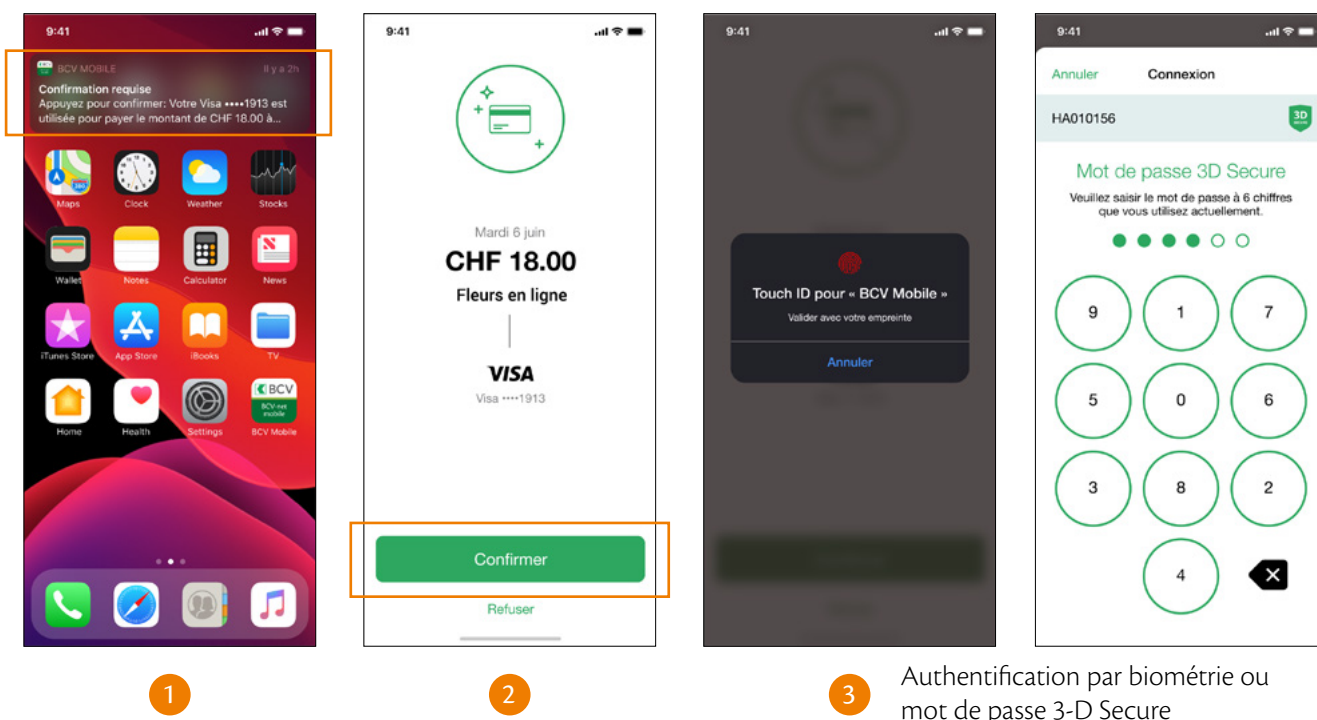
9:41

BCV MOBILE Il y a 2h
Confirmation requise
Appuyez pour confirmer: Votre Visa ••••1913 est utilisée pour payer le montant de CHF 18.00 à...

Maps Clock Weather Stocks
Wallet Notes Calculator News
iTunes Store App Store iBooks TV
Home Health Settings BCV Mobile

BCV
BCV-net mobile

9:41

Mardi 6 juin
CHF 18.00
Fleurs en ligne

VISA
Visa ••••1913

Confirmer
Refuser

9:41

Touch ID pour « BCV Mobile »
Valider avec votre empreinte
Annuler

9:41

Annuler Connexion
HA010156
3D
Mot de passe 3D Secure
Veuillez saisir le mot de passe à 6 chiffres que vous utilisez actuellement.

9 1 7
5 0 6
3 8 2
4

1

2

3 Authentification par biométrie ou mot de passe 3-D Secure